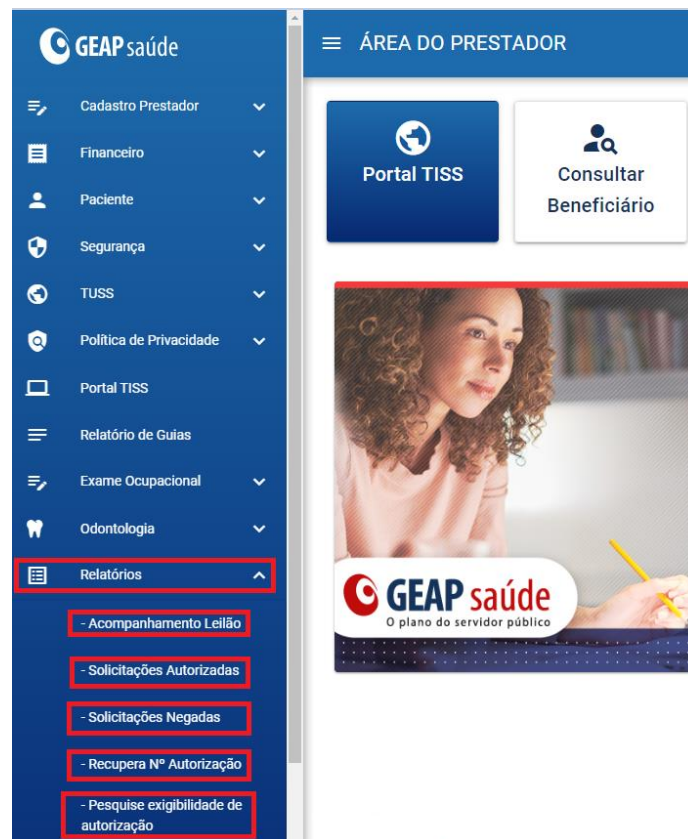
GEAP saúde

Cadastro Prestador
Financeiro
Paciente
Segurança
TUSS
Política de Privacidade
Portal TISS
Relatório de Guias
Exame Ocupacional
Odontologia
Relatórios
- Acompanhamento Leilão
- Solicitações Autorizadas
- Solicitações Negadas
- Recupera Nº Autorização
- Pesquise exigibilidade de autorização

ÁREA DO PRESTADOR

Portal TISS

Consultar Beneficiário

GEAP saúde
O plano do servidor público